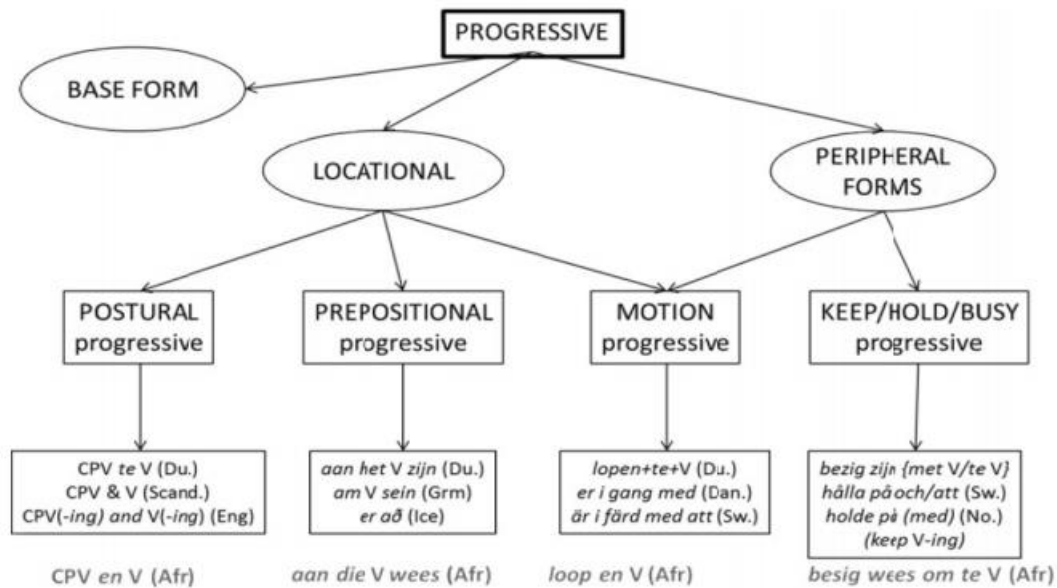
PROGRESSIVE

BASE FORM

LOCATIONAL

PERIPHERAL FORMS

POSTURAL progressive

PREPOSITIONAL progressive

MOTION progressive

KEEP/HOLD/BUSY progressive

CPV *te* V (Du.)
CPV & V (Scand.)
CPV(*-ing) and* V(*-ing*) (Eng)

*aan het* V *zijn* (Du.)
*am* V *sein* (Grm)
*er að* (Ice)

*lopen+te+*V (Du.)
*er i gang med* (Dan.)
*är i färd med att* (Sw.)

*bezig zijn {met V/te V}*
*hålla på och/att* (Sw.)
*holde på (med)* (No.)
*(keep* V*-ing)*

CPV *en* V (Afr)

*aan die* V *wees* (Afr)

*loop en* V (Afr)

*besig wees om te* V (Afr)